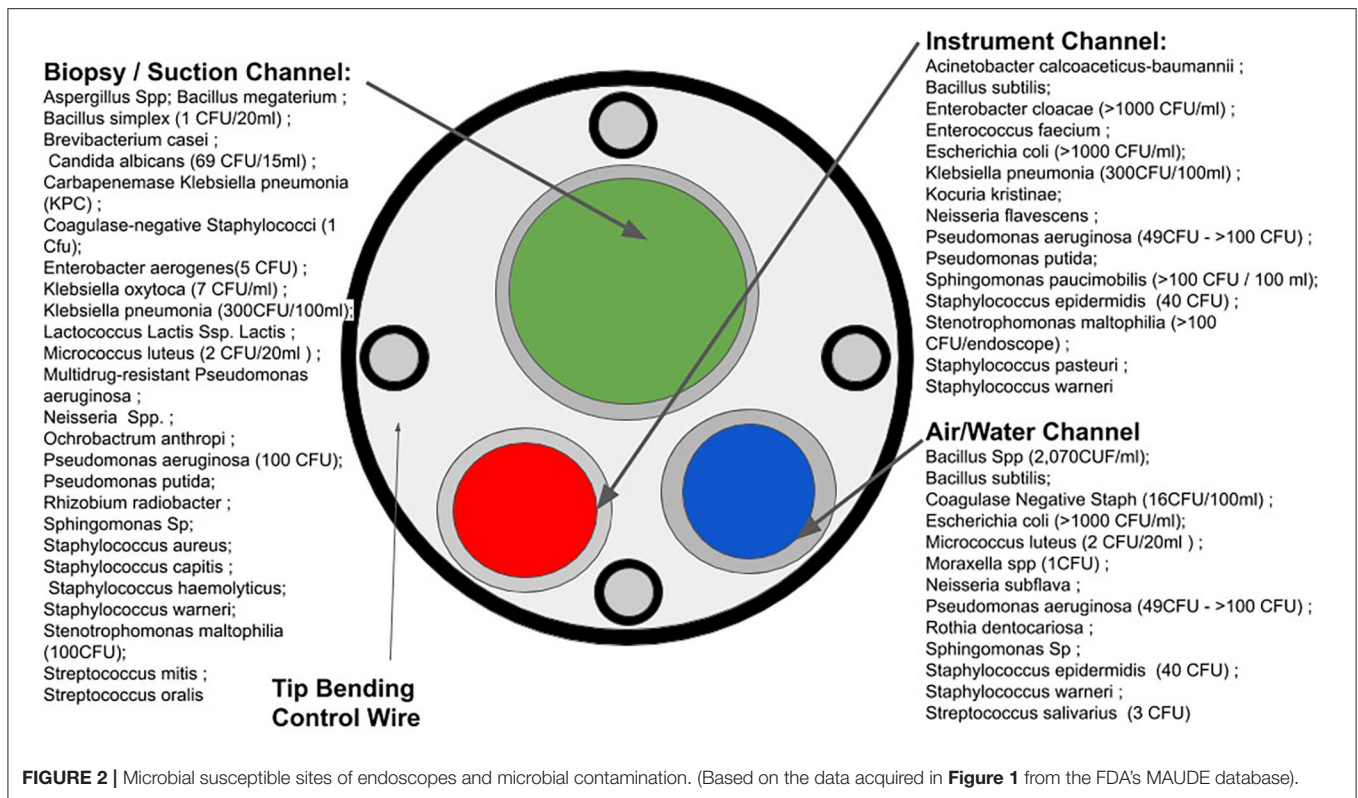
Biopsy / Suction Channel:
Aspergillus Spp; Bacillus megaterium ;
Bacillus simplex (1 CFU/20ml) ;
Brevibacterium casei ;
Candida albicans (69 CFU/15ml) ;
Carbapenemase Klebsiella pneumonia (KPC) ;
Coagulase-negative Staphylococci (1 Cfu);
Enterobacter aerogenes(5 CFU) ;
Klebsiella oxytoca (7 CFU/ml) ;
Klebsiella pneumonia (300CFU/100ml);
Lactococcus Lactis Ssp. Lactis ;
Micrococcus luteus (2 CFU/20ml ) ;
Multidrug-resistant Pseudomonas aeruginosa ;
Neisseria Spp. ;
Ochrobactrum anthropi ;
Pseudomonas aeruginosa (100 CFU);
Pseudomonas putida;
Rhizobium radiobacter ;
Sphingomonas Sp;
Staphylococcus aureus;
Staphylococcus capitis ;
Staphylococcus haemolyticus;
Staphylococcus warneri;
Stenotrophomonas maltophilia (100CFU);
Streptococcus mitis ;
Streptococcus oralis

Tip Bending Control Wire

Instrument Channel:
Acinetobacter calcoaceticus-baumannii ;
Bacillus subtilis;
Enterobacter cloacae (>1000 CFU/ml) ;
Enterococcus faecium ;
Escherichia coli (>1000 CFU/ml);
Klebsiella pneumonia (300CFU/100ml) ;
Kocuria kristinae;
Neisseria flavescens ;
Pseudomonas aeruginosa (49CFU - >100 CFU) ;
Pseudomonas putida;
Sphingomonas paucimobilis (>100 CFU / 100 ml);
Staphylococcus epidermidis (40 CFU) ;
Stenotrophomonas maltophilia (>100 CFU/endoscope) ;
Staphylococcus pasteuri ;
Staphylococcus warneri

Air/Water Channel
Bacillus Spp (2,070CUF/ml);
Bacillus subtilis;
Coagulase Negative Staph (16CFU/100ml) ;
Escherichia coli (>1000 CFU/ml);
Micrococcus luteus (2 CFU/20ml ) ;
Moraxella spp (1CFU) ;
Neisseria subflava ;
Pseudomonas aeruginosa (49CFU - >100 CFU) ;
Rothia dentocariosa ;
Sphingomonas Sp ;
Staphylococcus epidermidis (40 CFU) ;
Staphylococcus warneri ;
Streptococcus salivarius (3 CFU)

FIGURE 2 | Microbial susceptible sites of endoscopes and microbial contamination. (Based on the data acquired in Figure 1 from the FDA's MAUDE database).